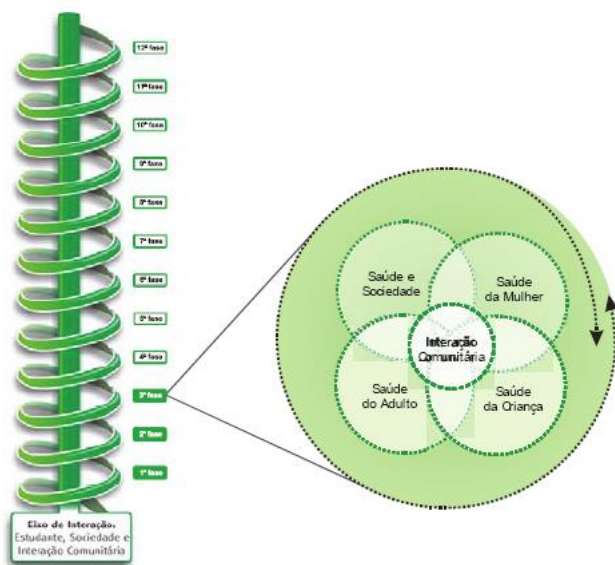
12ª fase
11ª fase
10ª fase
9ª fase
8ª fase
7ª fase
6ª fase
5ª fase
4ª fase
3ª fase
2ª fase
1ª fase

Eixo de Interação.
Estudante, Sociedade e Interação Comunitária

Saúde e Sociedade
Saúde da Mulher
Interação Comunitária
Saúde do Adulto
Saúde da Criança